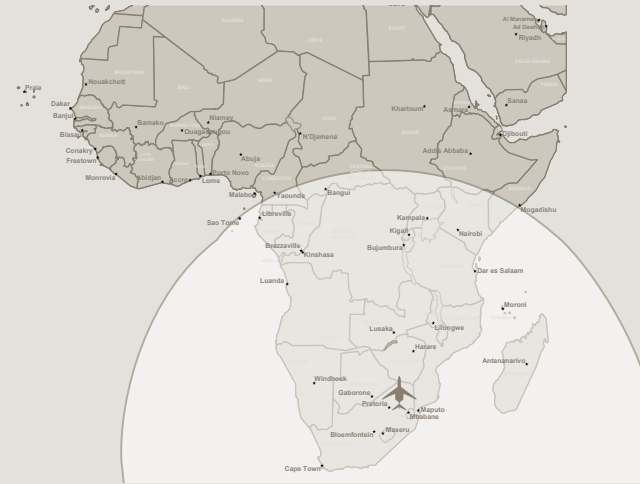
Al Manama
Ad Dawhah
Riyadh
Praia
Nouakchott
Dakar
Banjul
Bissau
Bamako
Niamey
Ouagadougou
Sanaa
Khartoum
Asmara
Djibouti
N'Djamena
Conakry
Freetown
Monrovia
Abidjan
Accra
Lome
Porto Novo
Abuja
Addis Ababa
Malabo
Yaounde
Bangui
Mogadishu
Sao Tome
Libreville
Kampala
Kigali
Nairobi
Bujumbura
Brazzaville
Kinshasa
Dar es Salaam
Luanda
Moroni
Lusaka
Lilongwe
Harare
Antananarivo
Windhoek
Gaborone
Pretoria
Maputo
Mbabane
Maseru
Bloemfontein
Cape Town